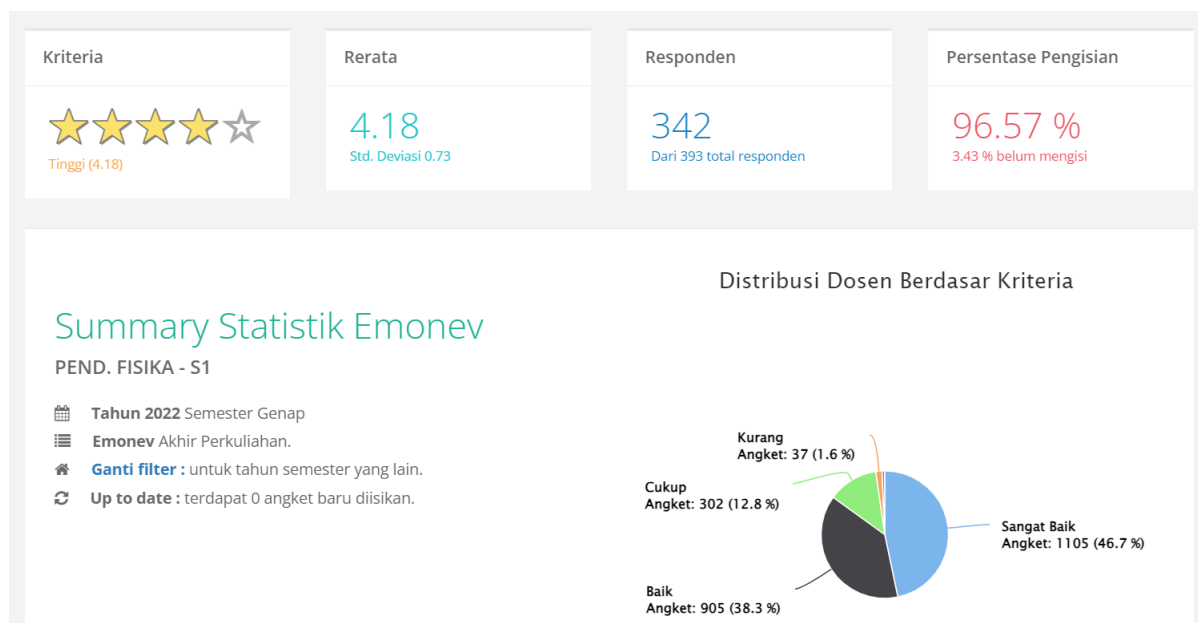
Kriteria

Tinggi (4.18)

Rerata

4.18
Std. Deviasi 0.73

Responden

342
Dari 393 total responden

Persentase Pengisian

96.57 %
3.43 % belum mengisi

Summary Statistik Emonev

PEND. FISIKA - S1

Tahun 2022 Semester Genap

Emonev Akhir Perkuliahan.

Ganti filter : untuk tahun semester yang lain.

Up to date : terdapat 0 angket baru diisikan.

Distribusi Dosen Berdasar Kriteria

Kurang
Angket: 37 (1.6 %)

Cukup
Angket: 302 (12.8 %)

Sangat Baik
Angket: 1105 (46.7 %)

Baik
Angket: 905 (38.3 %)